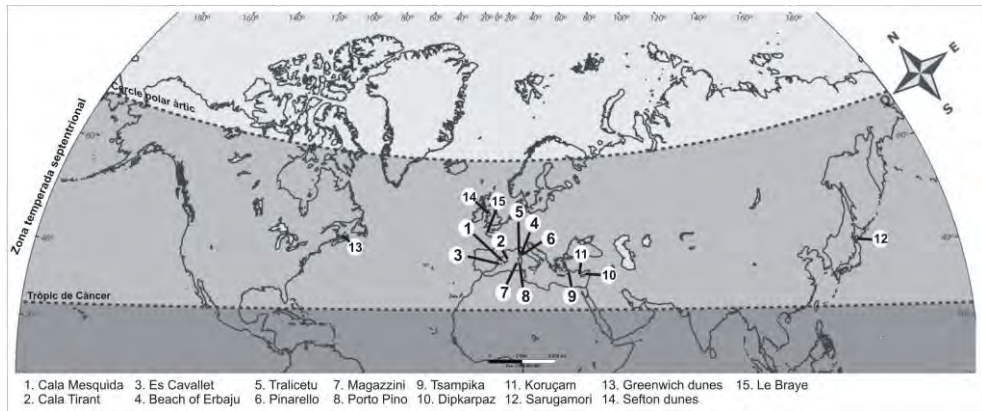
180° 160° 140° 120° 100° 80° 60° 40° 20° 0° 20° 40° 60° 80° 100° 120° 140° 160° 180°

N E S

Zona temperada septentrional

Cercle polar àrtic

Tròpic de Càncer

14 15 1 2 5 4 6 3 7 8 9 11 10 12 13

1. Cala Mesquida
2. Cala Tirant
3. Es Cavallet
4. Beach of Erbaju
5. Tralicetu
6. Pinarello
7. Magazzini
8. Porto Pino
9. Tsampika
10. Dipkarpaz
11. Koruçam
12. Sarugamori
13. Greenwich dunes
14. Sefton dunes
15. Le Braye